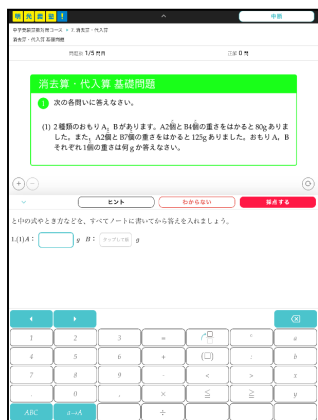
研 究 会 塾 !

中断

中学受験訓練コース > 3 消去算・代入算

消去算・代入算 基礎問題

問題数 1/5 問目

正解 0 問

消去算・代入算 基礎問題

1 次の各問いに答えなさい。

(1) 2種類のおもりA，Bがあります。A2個とB4個の重さをはかると80gありました。また，A2個とB7個の重さをはかると125gありました。おもりA，Bそれぞれ1個の重さは何gか答えなさい。

ヒント

わからない

採点する

と中の式やとき方なども，すべてノートに書いてから答えを入れましょう。

1.(1) A： g B： タップして入力 g

◀

▶

1

2

3

+

^

a

4

5

6

( )

x

7

8

9

-

<

>

y

.

0

,

×

≦

≧

ABC

a→A

÷